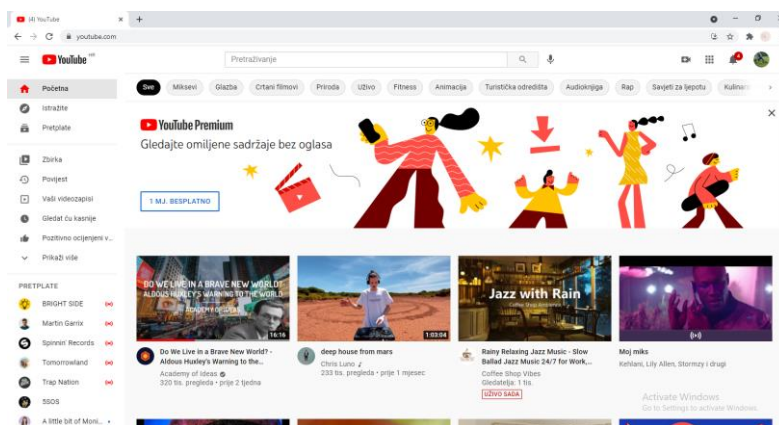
(4) YouTube
youtube.com

YouTube HR

Pretraživanje

Početna
Istražite
Pretplate

Zbirka
Povijest
Vaši videozapisi
Gledat ću kasnije
Pozitivno ocijenjeni v...
Prikaži više

PRETPLATE
BRIGHT SIDE
Martin Garrix
Spinnin' Records
Tomorrowland
Trap Nation
5SOS
A little bit of Moni...

Sve
Miksevi
Glazba
Crtani filmovi
Priroda
Uživo
Fitness
Animacija
Turistička odredišta
Audioknjiga
Rap
Savjeti za ljepotu
Kulinar

YouTube Premium
Gledajte omiljene sadržaje bez oglasa

1 MJ. BESPLATNO

DO WE LIVE IN A BRAVE NEW WORLD? ALDOUS HUXLEY'S WARNING TO THE WORLD
16:16
Do We Live in a Brave New World? - Aldous Huxley's Warning to the...
Academy of Ideas
320 tis. pregleda • prije 2 tjedna

1:03:04
deep house from mars
Chris Luno
233 tis. pregleda • prije 1 mjesec

Jazz with Rain
Rainy Relaxing Jazz Music - Slow Ballad Jazz Music 24/7 for Work,...
Coffee Shop Vibes
Gledatelja: 1 tis.
UŽIVO SADA

Moj miks
Kehlani, Lily Allen, Stormzy i drugi

Activate Windows
Go to Settings to activate Windows.